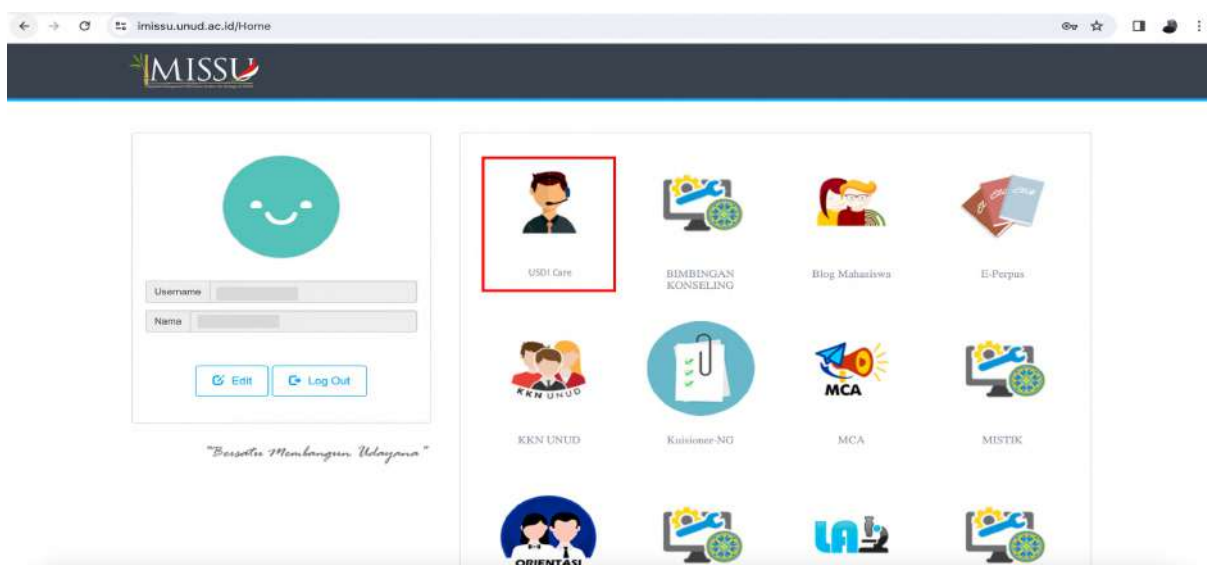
imissu.unud.ac.id/Home

IMISSU

Username

Nama

Edit

Log Out

"Bersatu Membangun Udayana"

USDI Care

BIMBINGAN KONSELING

Blog Mahasiswa

E-Perpus

KKN UNUD

KKN UNUD

Kuisioner-NG

MCA

MCA

MISTIK

ORIENTASI